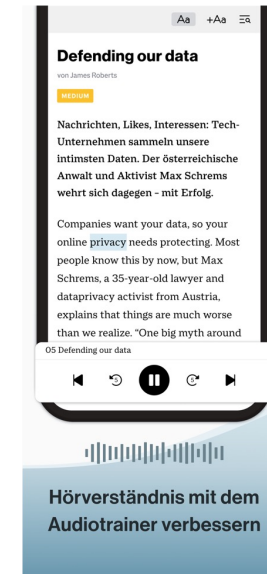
Aa +Aa

Defending our data

von James Roberts

MEDIUM

Nachrichten, Likes, Interessen: Tech-Unternehmen sammeln unsere intimsten Daten. Der österreichische Anwalt und Aktivist Max Schrems wehrt sich dagegen – mit Erfolg.

Companies want your data, so your online privacy needs protecting. Most people know this by now, but Max Schrems, a 35-year-old lawyer and dataprivacy activist from Austria, explains that things are much worse than we realize. "One big myth around

05 Defending our data

5 5

Hörverständnis mit dem Audiotrainer verbessern